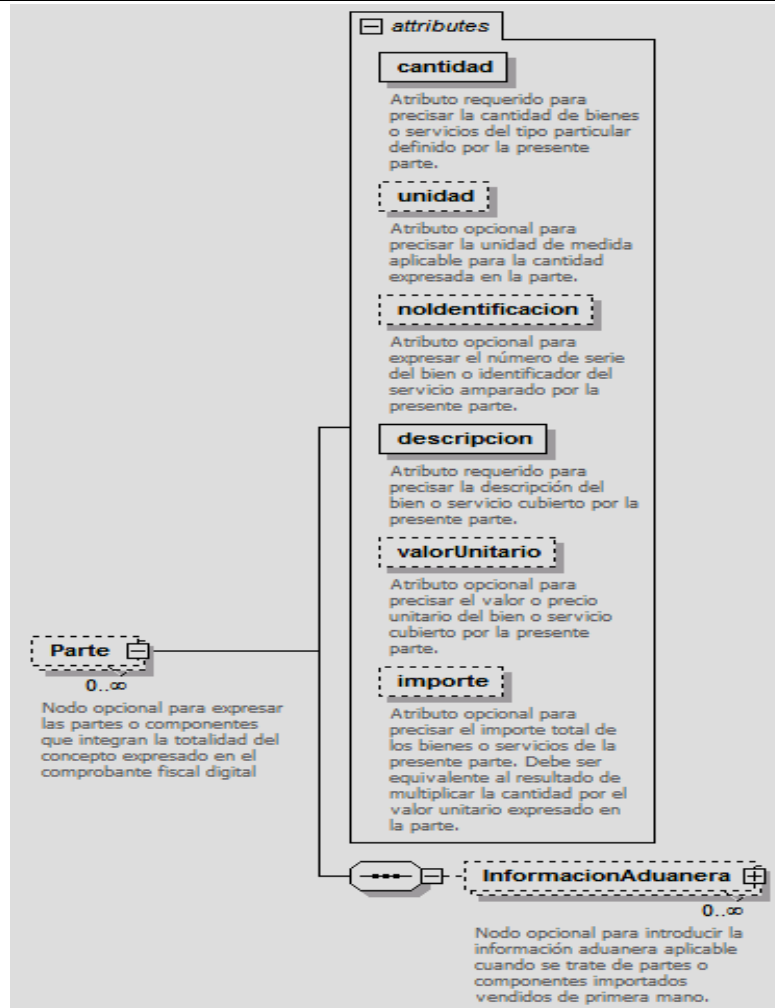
attributes

cantidad

Atributo requerido para precisar la cantidad de bienes o servicios del tipo particular definido por la presente parte.

unidad

Atributo opcional para precisar la unidad de medida aplicable para la cantidad expresada en la parte.

noIdentificacion

Atributo opcional para expresar el número de serie del bien o identificador del servicio amparado por la presente parte.

descripcion

Atributo requerido para precisar la descripción del bien o servicio cubierto por la presente parte.

valorUnitario

Atributo opcional para precisar el valor o precio unitario del bien o servicio cubierto por la presente parte.

importe

Atributo opcional para precisar el importe total de los bienes o servicios de la presente parte. Debe ser equivalente al resultado de multiplicar la cantidad por el valor unitario expresado en la parte.

Parte

0..∞

Nodo opcional para expresar las partes o componentes que integran la totalidad del concepto expresado en el comprobante fiscal digital

InformacionAduanera

0..∞

Nodo opcional para introducir la información aduanera aplicable cuando se trate de partes o componentes importados vendidos de primera mano.